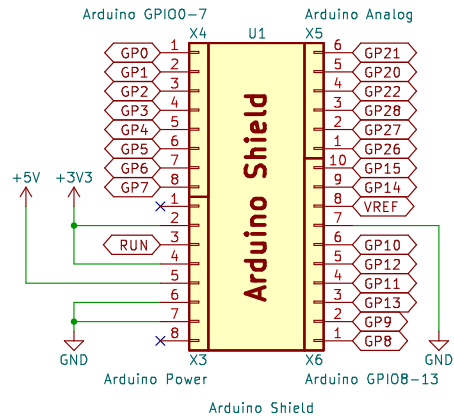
Arduino GPIO0-7

Arduino Analog

X4

U1

X5

GP0 1
GP1 2
GP2 3
GP3 4
GP4 5
GP5 6
GP6 7
GP7 8

6 GP21
5 GP20
4 GP22
3 GP28
2 GP27
1 GP26
10 GP15
9 GP14
8 VREF
7

Arduino Shield

+5V

+3V3

1
2
RUN 3
4
5
6
7
8

6 GP10
5 GP12
4 GP11
3 GP13
2 GP9
1 GP8

GND

GND

X3

X6

Arduino Power

Arduino GPIO8-13

Arduino Shield